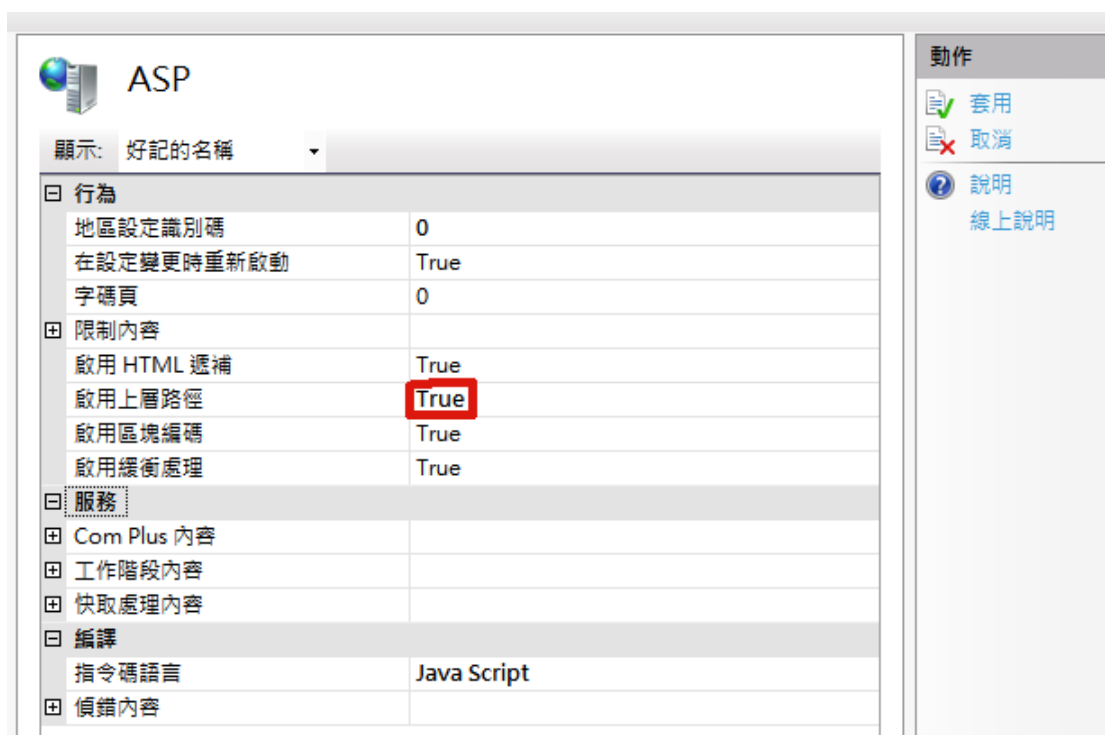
ASP

顯示: 好記的名稱

| | |
|---|---|
| ⊟ 行為 | |
| 地區設定識別碼 | 0 |
| 在設定變更時重新啟動 | True |
| 字碼頁 | 0 |
| ⊞ 限制內容 | |
| 啟用 HTML 遞補 | True |
| 啟用上層路徑 | True |
| 啟用區塊編碼 | True |
| 啟用緩衝處理 | True |
| ⊟ 服務 | |
| ⊞ Com Plus 內容 | |
| ⊞ 工作階段內容 | |
| ⊞ 快取處理內容 | |
| ⊟ 編譯 | |
| 指令碼語言 | Java Script |
| ⊞ 偵錯內容 | |

動作
套用
取消
說明
線上說明